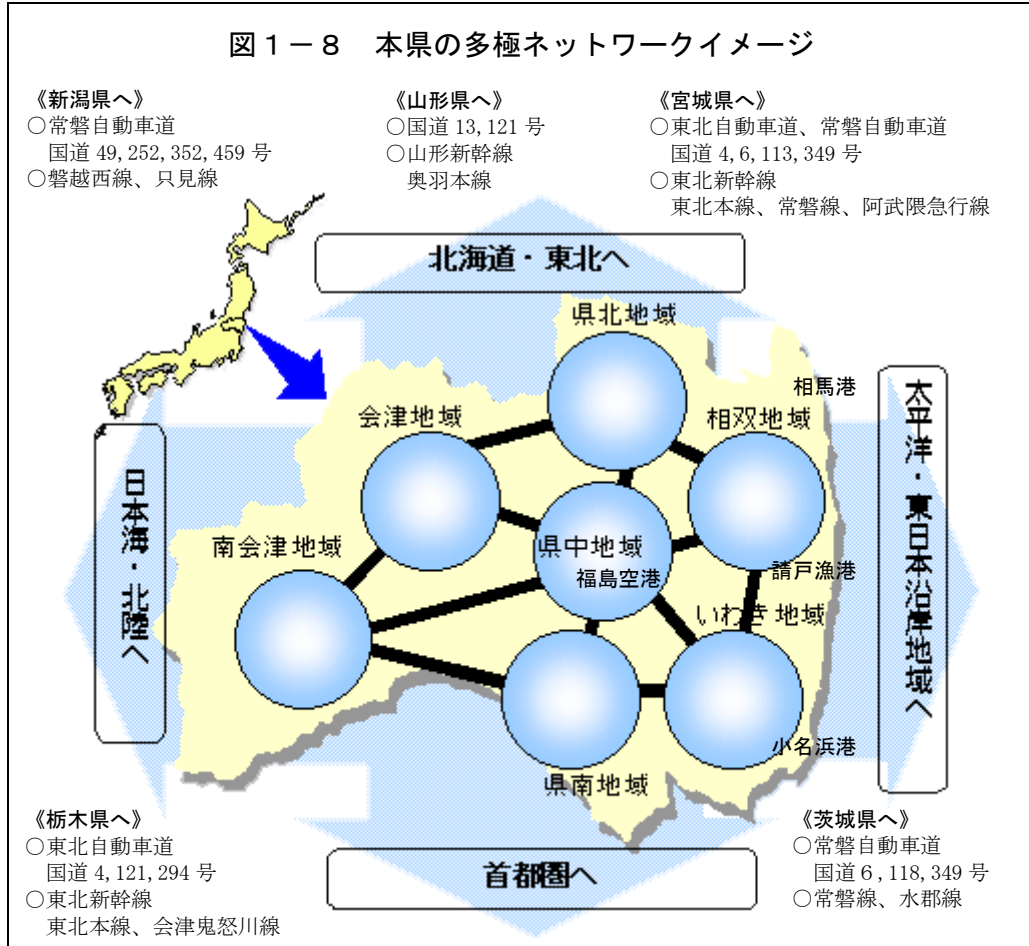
図１－８　本県の多極ネットワークイメージ

《新潟県へ》
○常磐自動車道
国道 49,252,352,459 号
○磐越西線、只見線

《山形県へ》
○国道 13,121 号
○山形新幹線
奥羽本線

《宮城県へ》
○東北自動車道、常磐自動車道
国道 4,6,113,349 号
○東北新幹線
東北本線、常磐線、阿武隈急行線

北海道・東北へ

県北地域

相馬港

会津地域

相双地域

日本海・北陸へ

太平洋・東日本沿岸地域へ

南会津地域

県中地域
福島空港

請戸漁港

いわき地域

小名浜港

県南地域

《栃木県へ》
○東北自動車道
国道 4,121,294 号
○東北新幹線
東北本線、会津鬼怒川線

首都圏へ

《茨城県へ》
○常磐自動車道
国道 6,118,349 号
○常磐線、水郡線